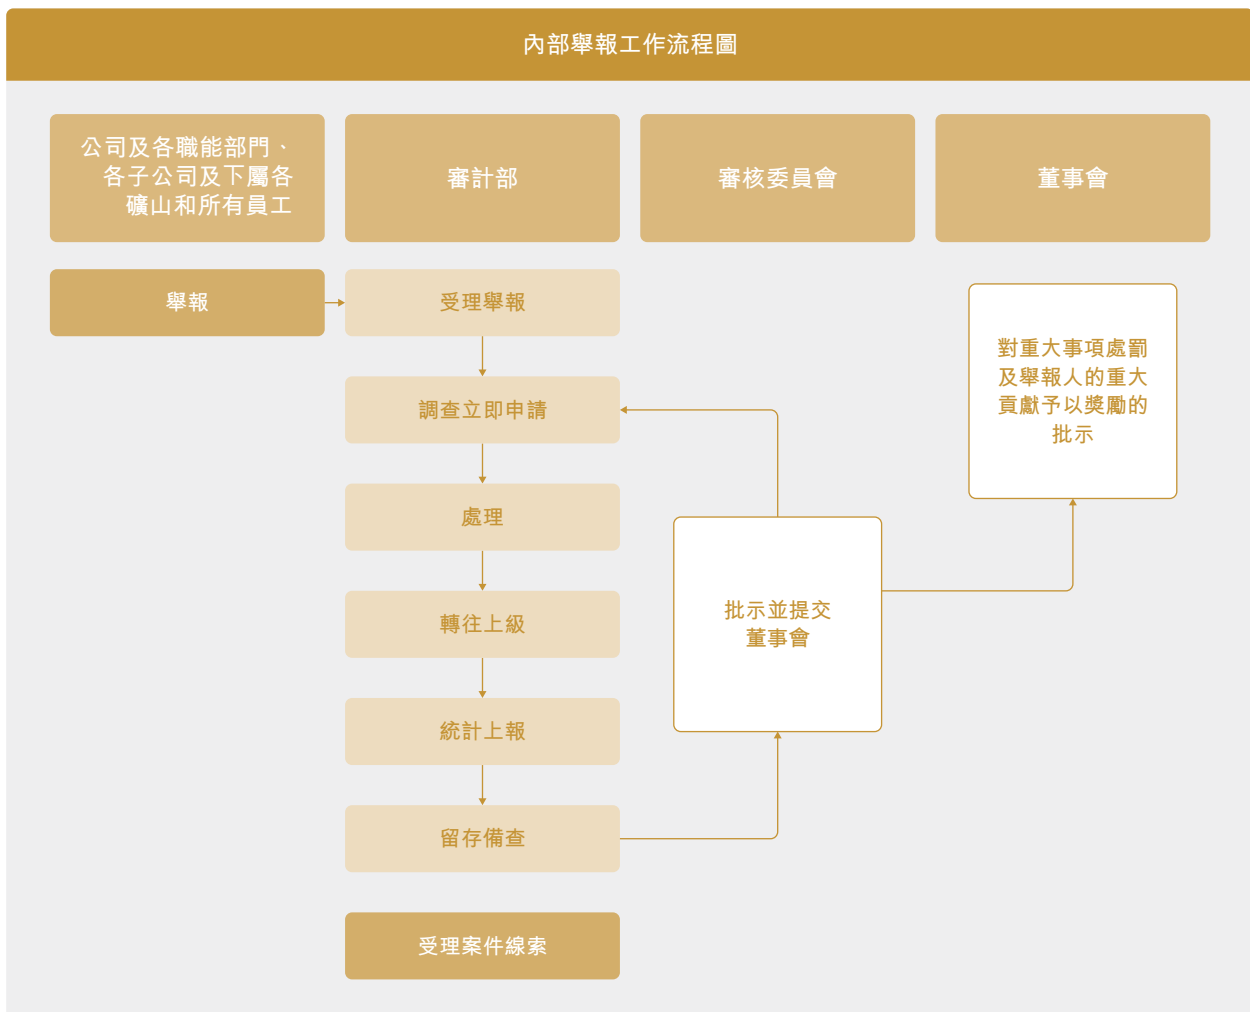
內部舉報工作流程圖

公司及各職能部門、各子公司及下屬各礦山和所有員工

審計部

審核委員會

董事會

舉報

受理舉報

調查立即申請

處理

轉往上級

統計上報

留存備查

受理案件線索

批示並提交董事會

對重大事項處罰及舉報人的重大貢獻予以獎勵的批示